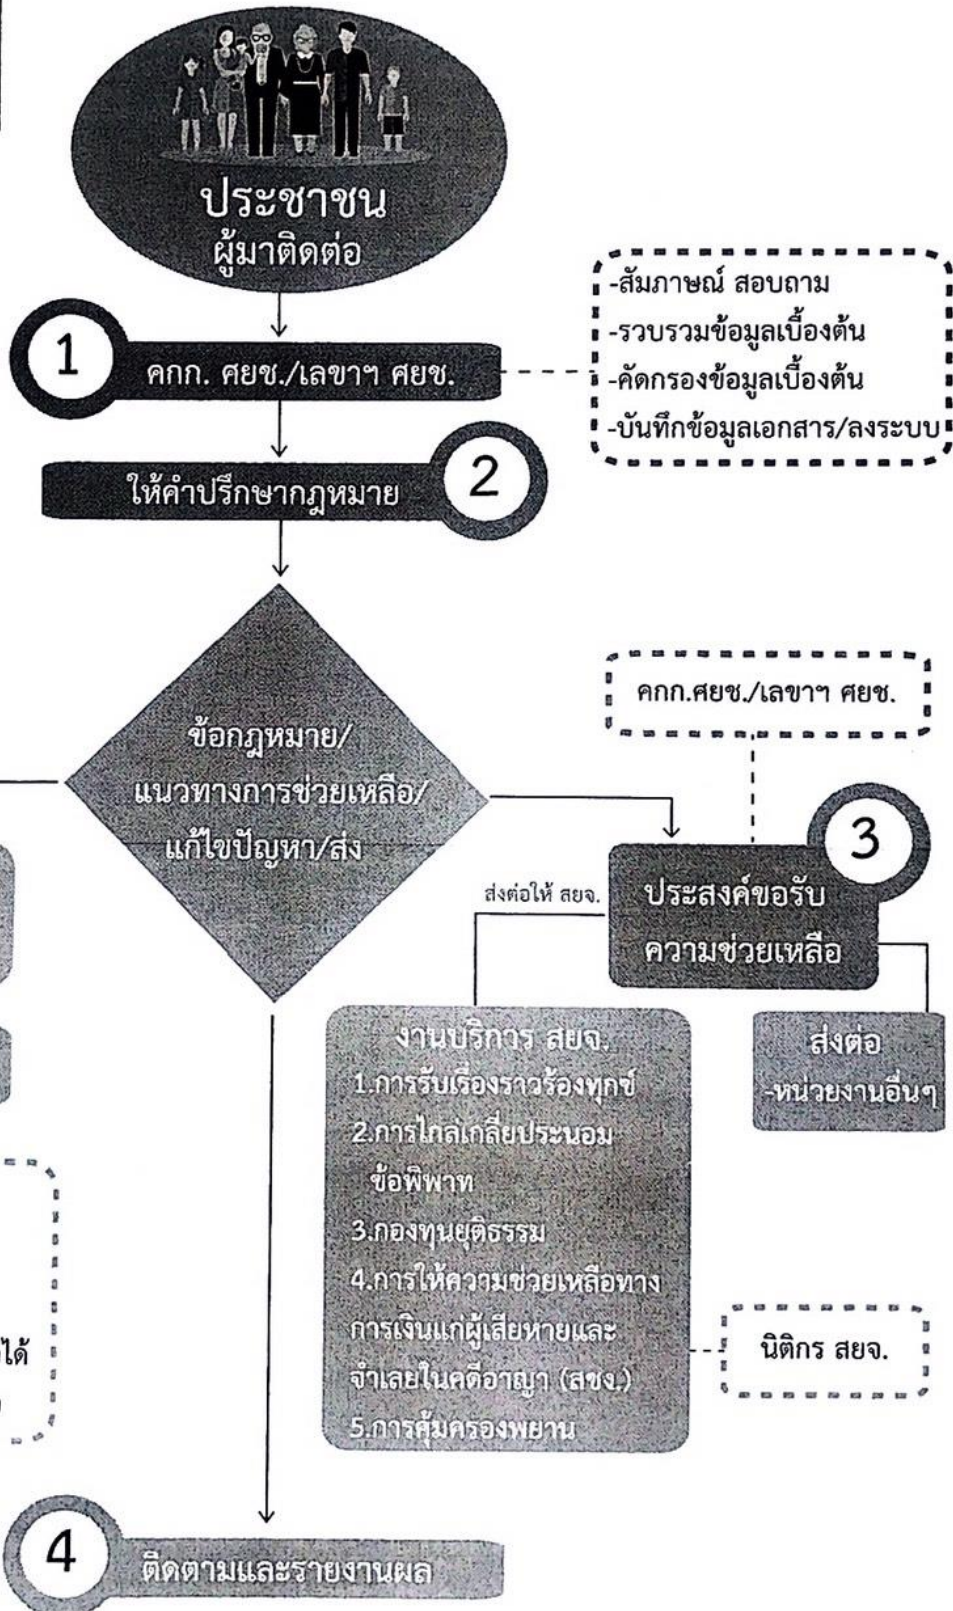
ประชาชน
ผู้มาติดต่อ

1 คกก. ศยช./เลขาฯ ศยช.

-สัมภาษณ์ สอบถาม
-รวบรวมข้อมูลเบื้องต้น
-คัดกรองข้อมูลเบื้องต้น
-บันทึกข้อมูลเอกสาร/ลงระบบ

ให้คำปรึกษากฎหมาย 2

ข้อกฎหมาย/
แนวทางการช่วยเหลือ/
แก้ไขปัญหา/ส่ง

คกก.ศยช./เลขาฯ ศยช.

3
ส่งต่อให้ สยจ.
ประสงค์ขอรับ
ความช่วยเหลือ

งานบริการ สยจ.
1.การรับเรื่องราวร้องทุกข์
2.การไกล่เกลี่ยประนอมข้อพิพาท
3.กองทุนยุติธรรม
4.การให้ความช่วยเหลือทางการเงินแก่ผู้เสียหายและจำเลยในคดีอาญา (สชง.)
5.การคุ้มครองพยาน

ส่งต่อ
-หน่วยงานอื่นๆ

นิติกร สยจ.

ได้

4 ติดตามและรายงานผล